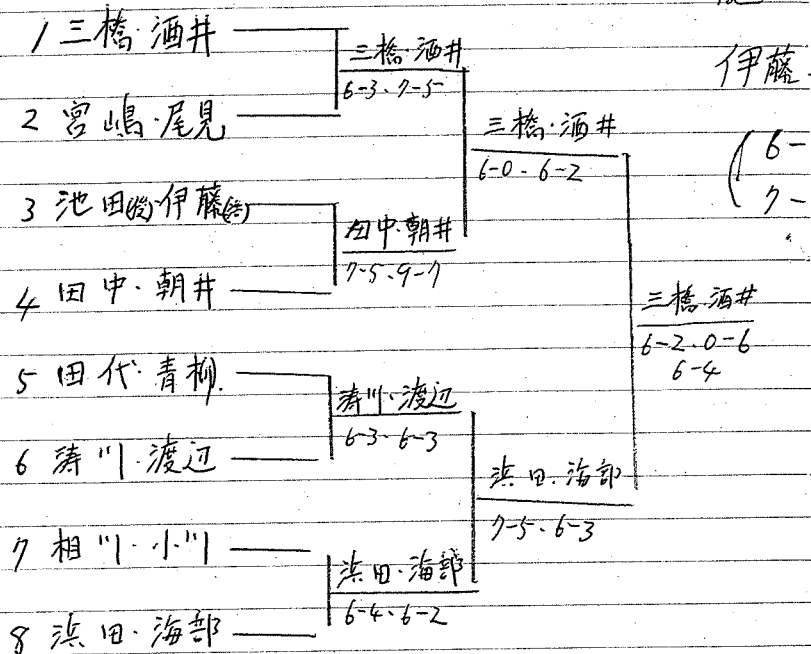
1 三橋·酒井
2 宮嶋·尾見
3 池田(院)伊藤(院)
4 田中·朝井
5 田代·青柳
6 涛川·渡辺
7 相川·小川
8 浜田·海部

三橋·酒井
6-3. 7-5

田中·朝井
7-5. 9-7

涛川·渡辺
6-3. 6-3

浜田·海部
6-4. 6-2

三橋·酒井
6-0. 6-2

浜田·海部
7-5. 6-3

三橋·酒井
6-2. 0-6
6-4

伊藤
(6-
7-